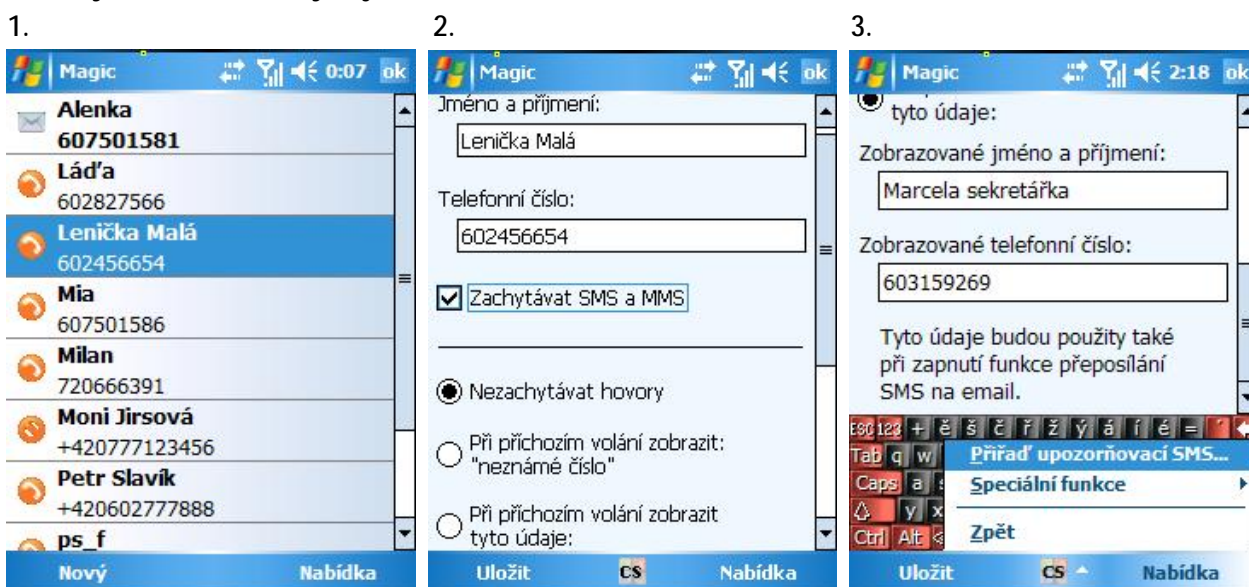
1.

Magic 0:07 ok

Alenka
607501581
Láďa
602827566
Lenička Malá
602456654
Mia
607501586
Milan
720666391
Moni Jirsová
+420777123456
Petr Slavík
+420602777888
ps_f

Nový Nabídka

2.

Magic ok

Jméno a příjmení:
Lenička Malá
Telefonní číslo:
602456654
Zachytávat SMS a MMS
Nezachytávat hovory
Při příchozím volání zobrazit: "neznámé číslo"
Při příchozím volání zobrazit tyto údaje:

Uložit CS Nabídka

3.

Magic 2:18 ok

tyto údaje:
Zobrazované jméno a příjmení:
Marcela sekretářka
Zobrazované telefonní číslo:
603159269
Tyto údaje budou použity také při zapnutí funkce přeposílání SMS na email.

Esc 123 + ě š č ř ž ý á í é =
Tab q w
Caps a s
y x
Ctrl Alt

Přiřaď upozorňovací SMS...
Speciální funkce
Zpět

Uložit CS Nabídka